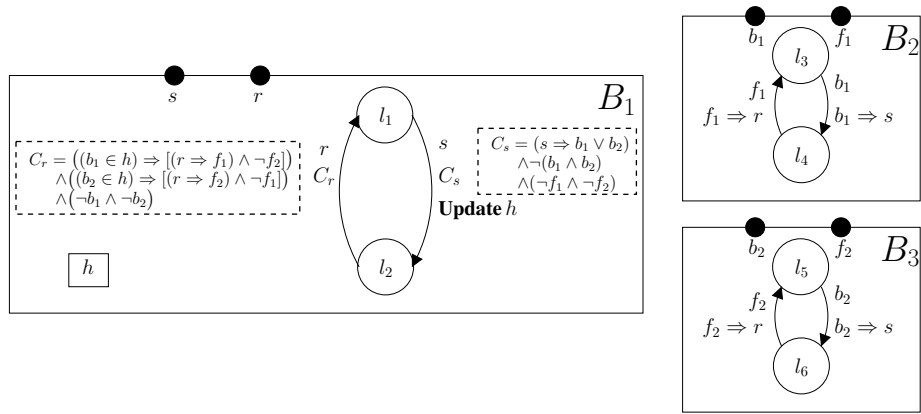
$s$ $r$

$B_1$

$C_r = \big((b_1 \in h) \Rightarrow [(r \Rightarrow f_1) \wedge \neg f_2]\big)$
$\wedge\big((b_2 \in h) \Rightarrow [(r \Rightarrow f_2) \wedge \neg f_1]\big)$
$\wedge\big(\neg b_1 \wedge \neg b_2\big)$

$r$
$C_r$

$l_1$

$l_2$

$s$
$C_s$
**Update** $h$

$C_s = (s \Rightarrow b_1 \vee b_2)$
$\wedge\neg(b_1 \wedge b_2)$
$\wedge(\neg f_1 \wedge \neg f_2)$

$h$

$b_1$ $f_1$ $B_2$

$l_3$

$f_1$
$f_1 \Rightarrow r$

$b_1$
$b_1 \Rightarrow s$

$l_4$

$b_2$ $f_2$ $B_3$

$l_5$

$f_2$
$f_2 \Rightarrow r$

$b_2$
$b_2 \Rightarrow s$

$l_6$